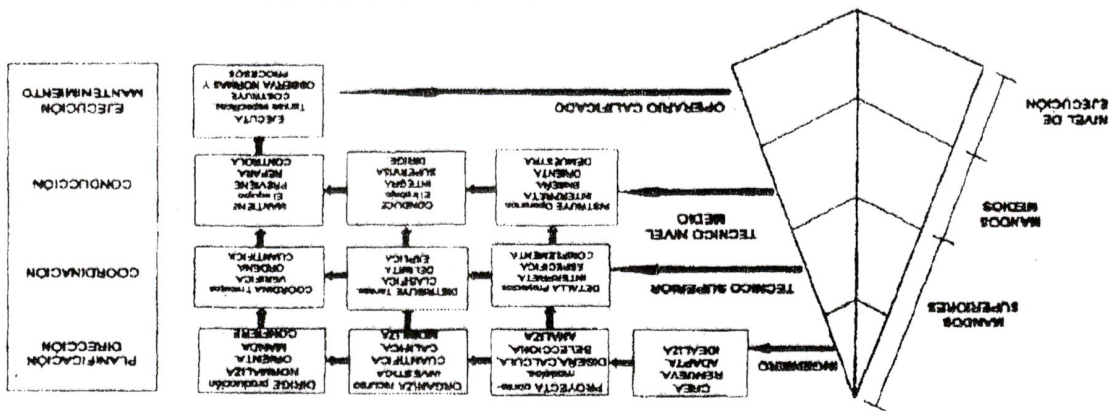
PLANIFICACIÓN DIRECCIÓN

COORDINACIÓN

CONDUCCIÓN

EJECUCIÓN MANTENIMIENTO

MANDOS SUPERIORES

MANDOS MEDIOS

NIVEL DE EJECUCIÓN

INGENIERO

TÉCNICO SUPERIOR

TÉCNICO NIVEL MEDIO

OPERARIO CALIFICADO

CREA RENUEVA ADAPTA IDEALIZA

PROYECTA como modelos DISEÑA CALCULA SELECCIONA ANALIZA

ORGANIZA recursos investiga CUANTIFICA CALIFICA MOVILIZA

DIRIGE producción NORMALIZA ORIENTA MANDA CONFIERE

DETALLA Proyectos INTERPRETA ESPECIFICA COMPLEMENTA

DISTRIBUYE Tareas CLASIFICA DELIMITA EXPLICA

COORDINA Tiempos VERIFICA ORDENA CUANTIFICA

INSTRUYE Operación INTERPRETA ENSEÑA ORIENTA DEMUESTRA

CONDUCE El equipo INTEGRA SUPERVISA DIRIGE

MANTIENE El equipo PREVIENE REPARA CONTROLA

EJECUTA Tareas especificas CONTROLA OBSERVA NORMAS Y PROCESOS